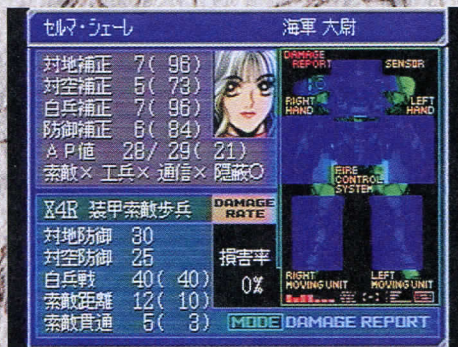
セルマ・シェーレ　海軍 大尉

対地補正　7( 96)
対空補正　5( 73)
白兵補正　7( 96)
防御補正　6( 84)
A P値　28/ 29( 21)
索敵× 工兵× 通信× 隠蔽○

DAMAGE REPORT　SENSOR
RIGHT HAND　LEFT HAND
FIRE CONTROL SYSTEM
RIGHT MOVING UNIT　LEFT MOVING UNIT

X4R 装甲索敵歩兵　DAMAGE RATE
対地防御　30
対空防御　25
白兵戦　40( 40)
索敵距離　12( 10)
索敵貫通　5( 3)

損害率
0%

MODE DAMAGE REPORT